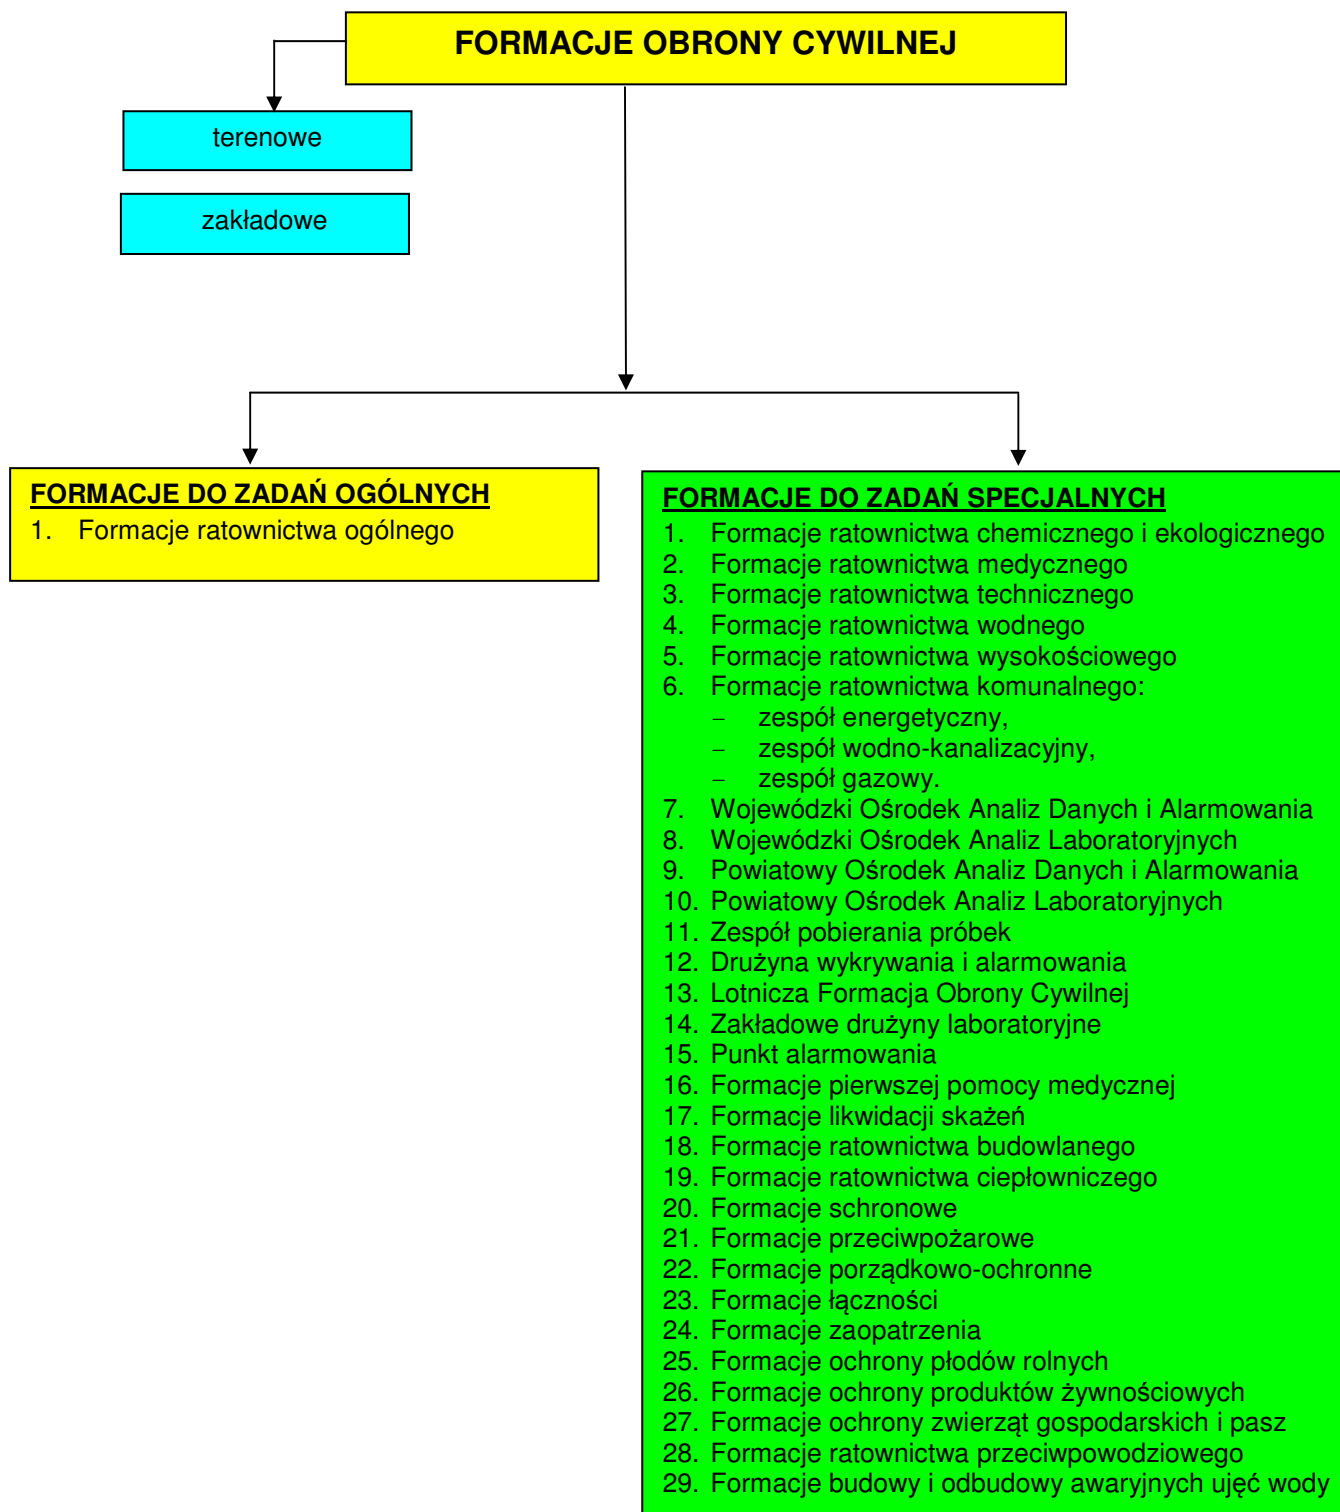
FORMACJE OBRONY CYWILNEJ

terenowe

zakładowe

FORMACJE DO ZADAŃ OGÓLNYCH
1. Formacje ratownictwa ogólnego

FORMACJE DO ZADAŃ SPECJALNYCH
1. Formacje ratownictwa chemicznego i ekologicznego
2. Formacje ratownictwa medycznego
3. Formacje ratownictwa technicznego
4. Formacje ratownictwa wodnego
5. Formacje ratownictwa wysokościowego
6. Formacje ratownictwa komunalnego:
– zespół energetyczny,
– zespół wodno-kanalizacyjny,
– zespół gazowy.
7. Wojewódzki Ośrodek Analiz Danych i Alarmowania
8. Wojewódzki Ośrodek Analiz Laboratoryjnych
9. Powiatowy Ośrodek Analiz Danych i Alarmowania
10. Powiatowy Ośrodek Analiz Laboratoryjnych
11. Zespół pobierania próbek
12. Drużyna wykrywania i alarmowania
13. Lotnicza Formacja Obrony Cywilnej
14. Zakładowe drużyny laboratoryjne
15. Punkt alarmowania
16. Formacje pierwszej pomocy medycznej
17. Formacje likwidacji skażeń
18. Formacje ratownictwa budowlanego
19. Formacje ratownictwa ciepłowniczego
20. Formacje schronowe
21. Formacje przeciwpożarowe
22. Formacje porządkowo-ochronne
23. Formacje łączności
24. Formacje zaopatrzenia
25. Formacje ochrony płodów rolnych
26. Formacje ochrony produktów żywnościowych
27. Formacje ochrony zwierząt gospodarskich i pasz
28. Formacje ratownictwa przeciwpowodziowego
29. Formacje budowy i odbudowy awaryjnych ujęć wody